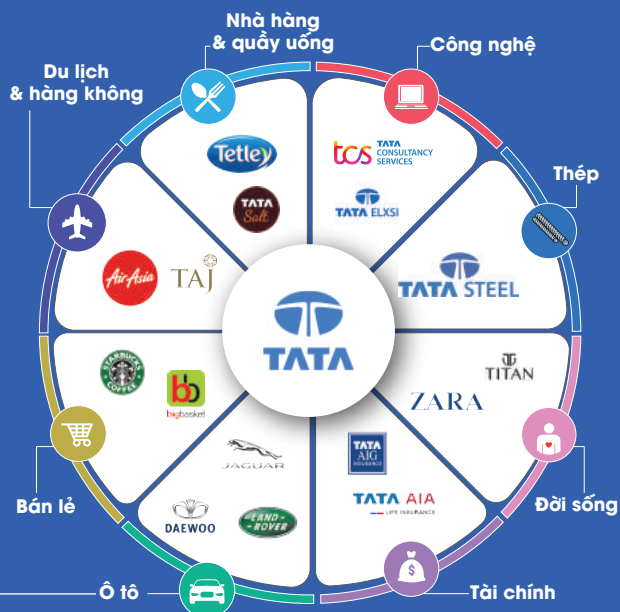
Nhà hàng & quầy uống

Công nghệ

Du lịch & hàng không

Tetley

TATA Salt

tcs TATA CONSULTANCY SERVICES

TATA ELXSI

Thép

AirAsia

TAJ

TATA STEEL

TATA

STARBUCKS COFFEE

bb bigbasket

TITAN

ZARA

Bán lẻ

JAGUAR

TATA AIG INSURANCE

TATA AIA LIFE INSURANCE

Đời sống

DAEWOO

LAND ROVER

Ô tô

$

Tài chính